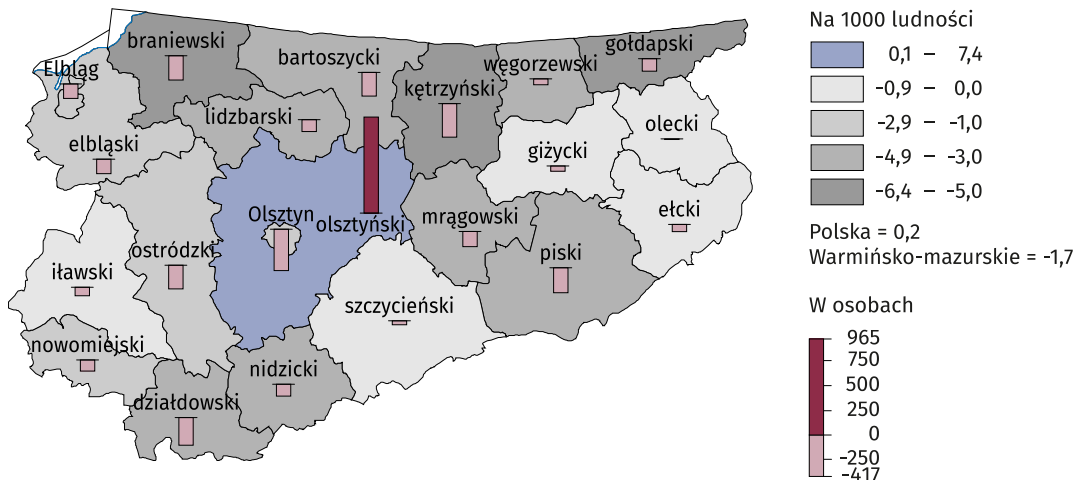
braniewski
bartoszycki
węgorzewski
gołdapski
Elbląg
kętrzyński
lidzbarski
olecki
elbląski
giżycki
Olsztyn
olsztyński
mrągowski
ełcki
ostródzki
iławski
piski
szczycieński
nowomiejski
nidzicki
działdowski

Na 1000 ludności
| | |
|---|---|
| | 0,1 – 7,4 |
| | -0,9 – 0,0 |
| | -2,9 – -1,0 |
| | -4,9 – -3,0 |
| | -6,4 – -5,0 |

Polska = 0,2
Warmińsko-mazurskie = -1,7

W osobach
965
750
500
250
0
-250
-417